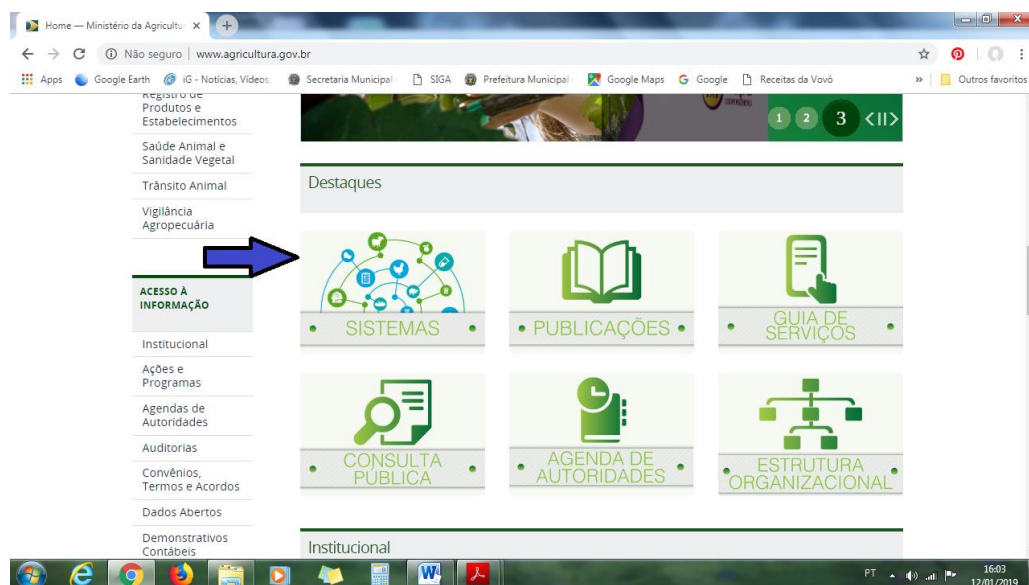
Home — Ministério da Agricultu ×

Não seguro | www.agricultura.gov.br

Apps Google Earth iG - Notícias, Vídeos, Secretaria Municipal SIGA Prefeitura Municipal Google Maps Google Receitas da Vovó » Outros favoritos

Registro de Produtos e Estabelecimentos

Saúde Animal e Sanidade Vegetal

Trânsito Animal

Vigilância Agropecuária

ACESSO À INFORMAÇÃO

Institucional

Ações e Programas

Agendas de Autoridades

Auditorias

Convênios, Termos e Acordos

Dados Abertos

Demonstrativos Contábeis

1 2 3 <II>

Destaques

SISTEMAS

PUBLICAÇÕES

GUIA DE SERVIÇOS

CONSULTA PÚBLICA

AGENDA DE AUTORIDADES

ESTRUTURA ORGANIZACIONAL

Institucional

PT 16:03 12/01/2019